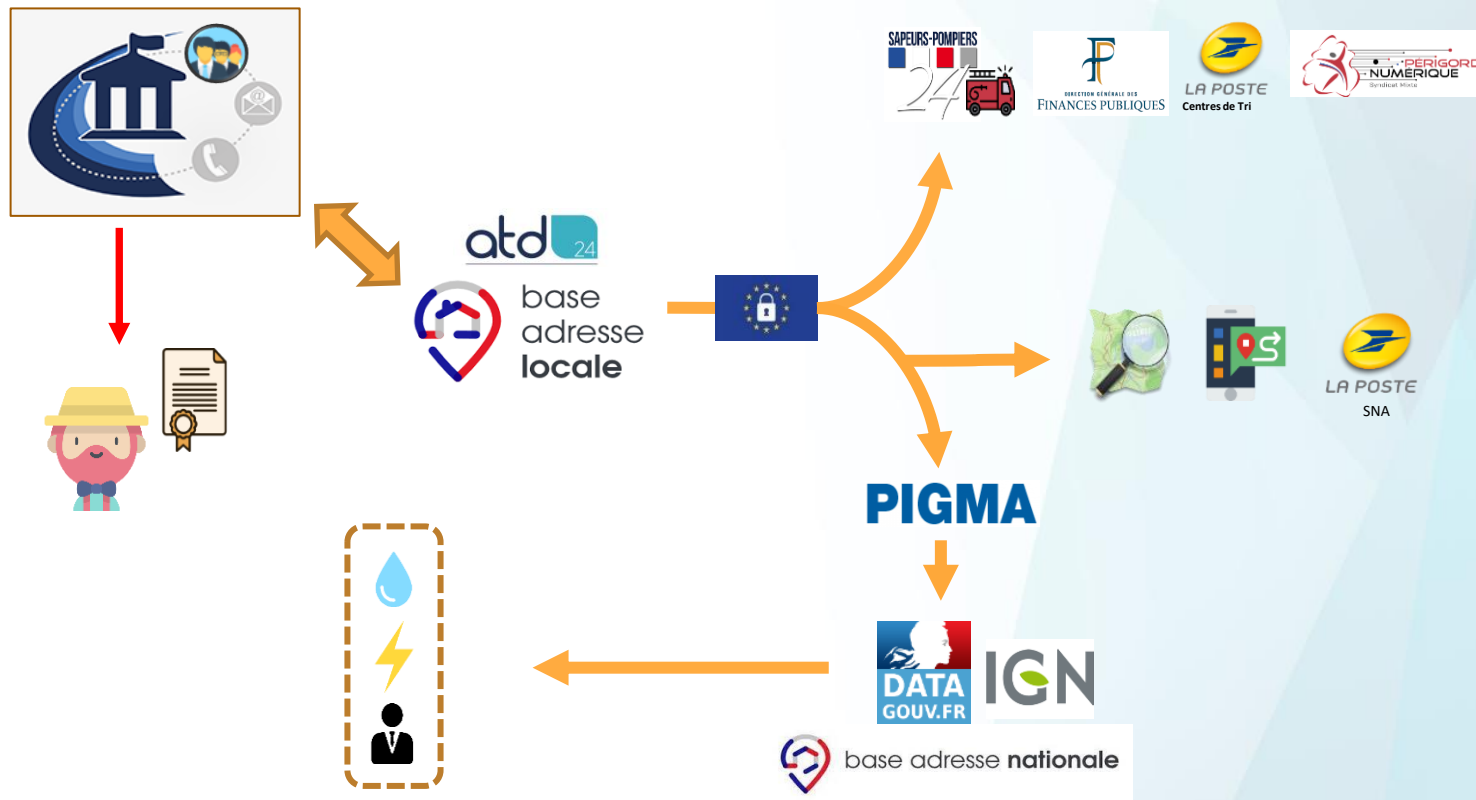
SAPEURS-POMPIERS 24

DIRECTION GÉNÉRALE DES FINANCES PUBLIQUES

LA POSTE
Centres de Tri

PÉRIGORD NUMÉRIQUE
Syndicat Mixte

atd 24
base adresse locale

LA POSTE
SNA

PIGMA

DATA GOUV.FR

IGN

base adresse nationale